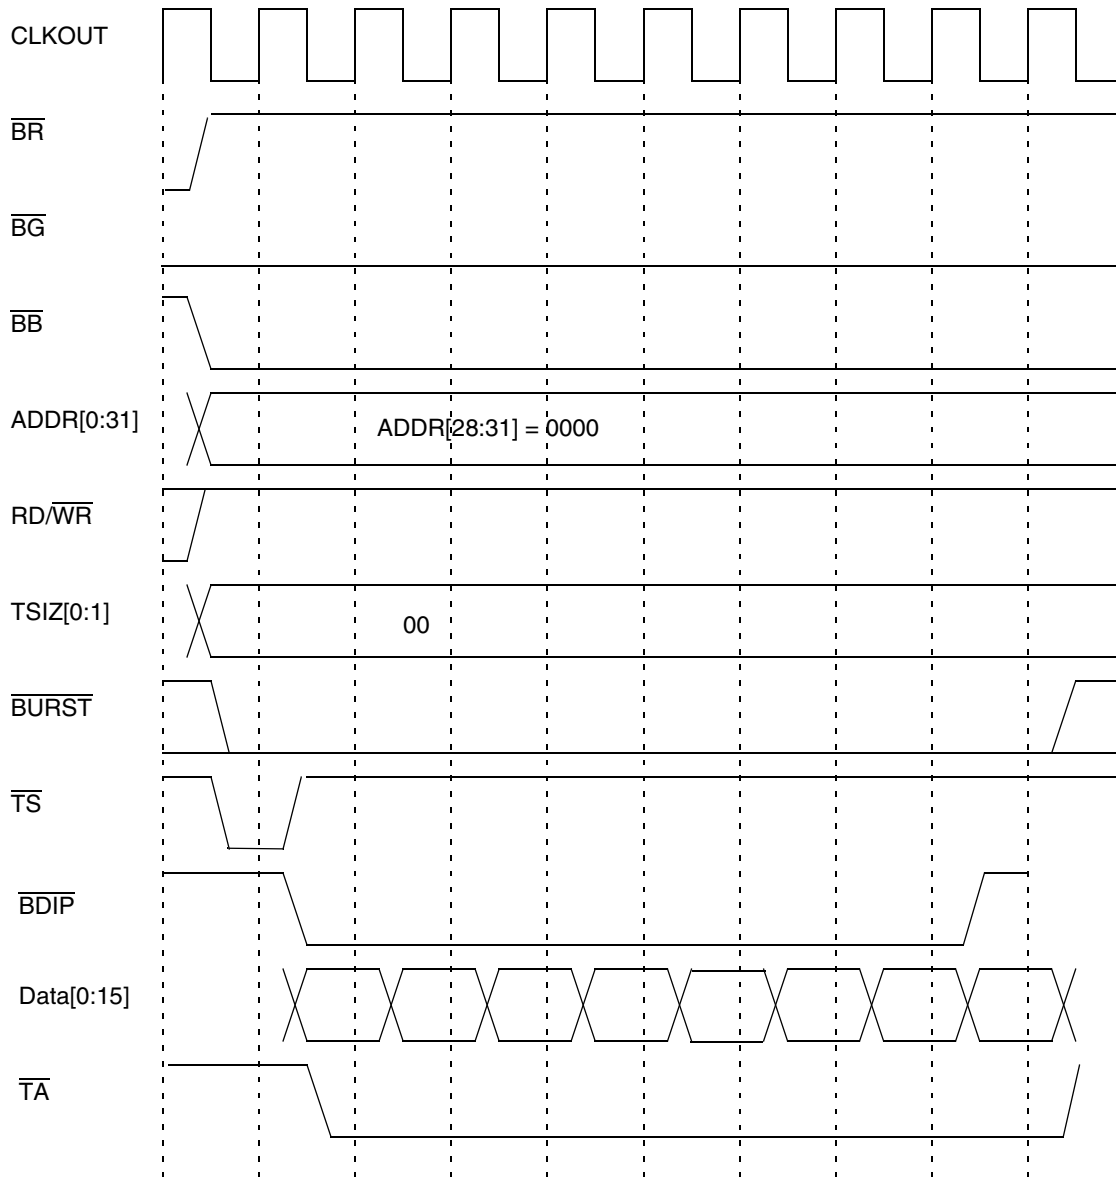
CLKOUT

$\overline{BR}$

$\overline{BG}$

$\overline{BB}$

ADDR[0:31]

ADDR[28:31] = 0000

RD/$\overline{WR}$

TSIZ[0:1]

00

$\overline{BURST}$

$\overline{TS}$

$\overline{BDIP}$

Data[0:15]

$\overline{TA}$